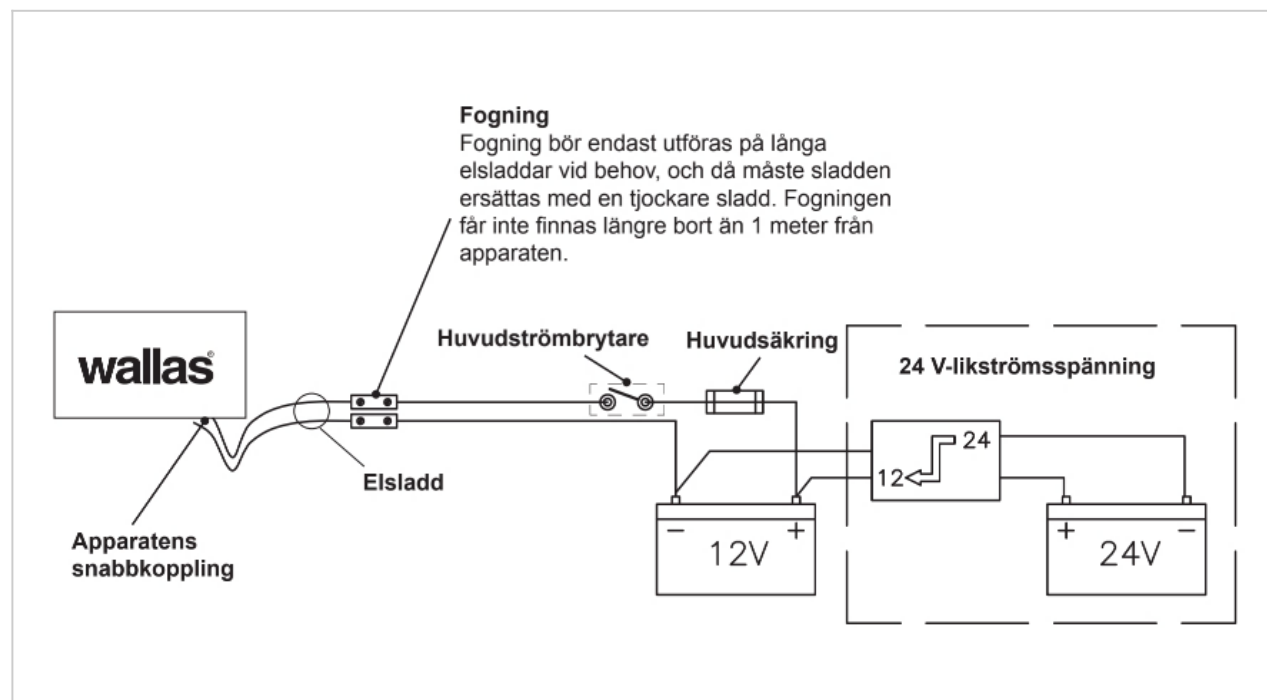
Fogning
Fogning bör endast utföras på långa elsladdar vid behov, och då måste sladden ersättas med en tjockare sladd. Fogningen får inte finnas längre bort än 1 meter från apparaten.

wallas

Huvudströmbrytare

Huvudsäkring

24 V-likströmsspänning

24

12

Elsladd

Apparatens snabbkoppling

−

+

12V

+

−

24V